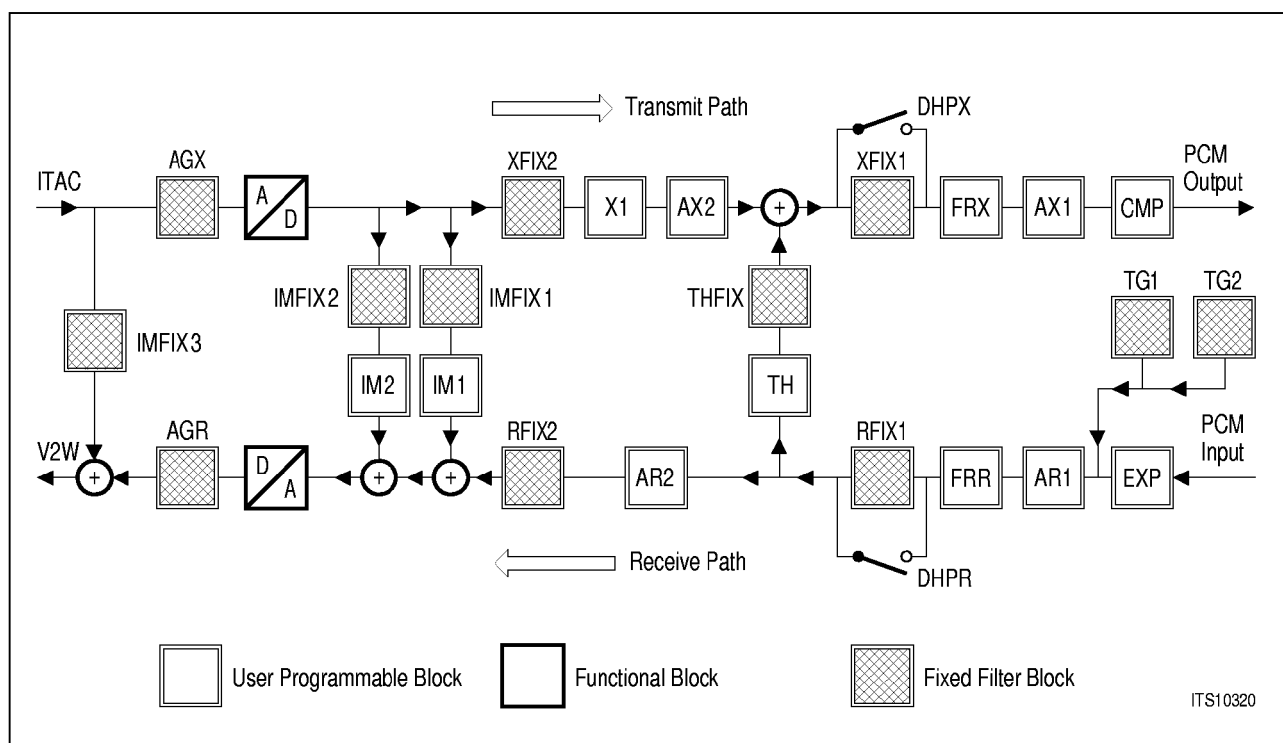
Transmit Path

DHPX

ITAC

AGX

A

D

XFIX2

X1

AX2

+

XFIX1

FRX

AX1

CMP

PCM Output

IMFIX2

IMFIX1

THFIX

TG1

TG2

IMFIX3

IM2

IM1

TH

V2W

+

AGR

D

A

+

+

RFIX2

AR2

RFIX1

FRR

AR1

EXP

PCM Input

Receive Path

DHPR

User Programmable Block

Functional Block

Fixed Filter Block

ITS10320